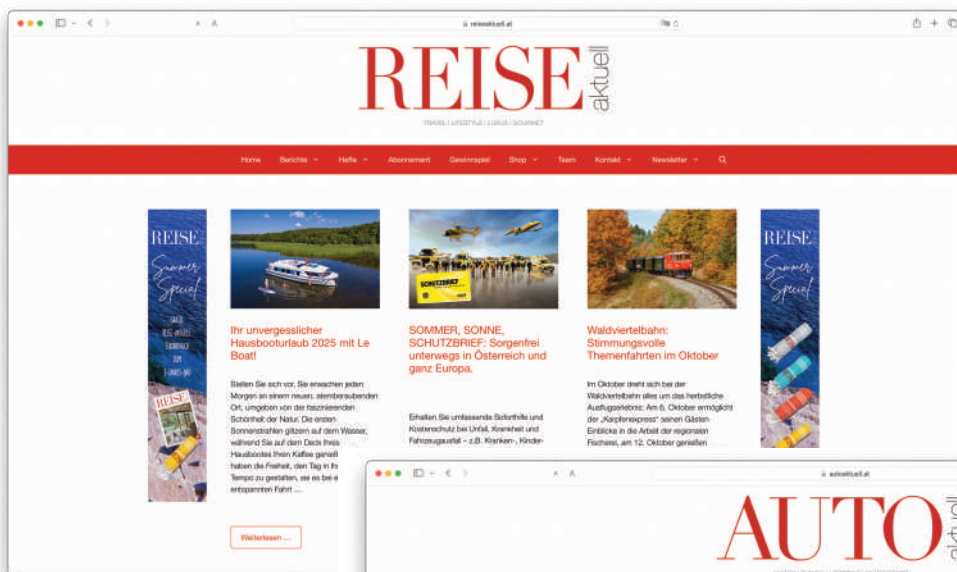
reiseaktuell.at

REISE aktuell

TRAVEL | LIFESTYLE | LUXUS | GOURMET

Home Berichte Hefte Abonnement Gewinnspiel Shop Team Kontakt Newsletter

REISE Summer Special

Ihr unvergesslicher Hausbooturlaub 2025 mit Le Boat!

Stellen Sie sich vor, Sie erwachen jeden Morgen an einem neuen, atemberaubenden Ort, umgeben von der faszinierenden Schönheit der Natur. Die ersten Sonnenstrahlen glitzern auf dem Wasser, während Sie auf dem Deck Ihres Hausbootes Ihren Kaffee genießen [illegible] haben die Freiheit, den Tag in Ihrem Tempo zu gestalten, sei es bei e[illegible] entspannten Fahrt ...

Weiterlesen ...

SOMMER, SONNE, SCHUTZBRIEF: Sorgenfrei unterwegs in Österreich und ganz Europa.

Erhalten Sie umfassende Soforthilfe und Kostenschutz bei Unfall, Krankheit und Fahrzeugausfall – z.B. Kranken-, Kinder-

Waldviertelbahn: Stimmungsvolle Themenfahrten im Oktober

Im Oktober dreht sich bei der Waldviertelbahn alles um das herbstliche Ausflugserlebnis: Am 6. Oktober ermöglicht der „Karpfenexpress" seinen Gästen Einblicke in die Arbeit der regionalen Fischerei, am 12. Oktober genießen

REISE Summer Special

autoaktuell.at

AUTO aktuell